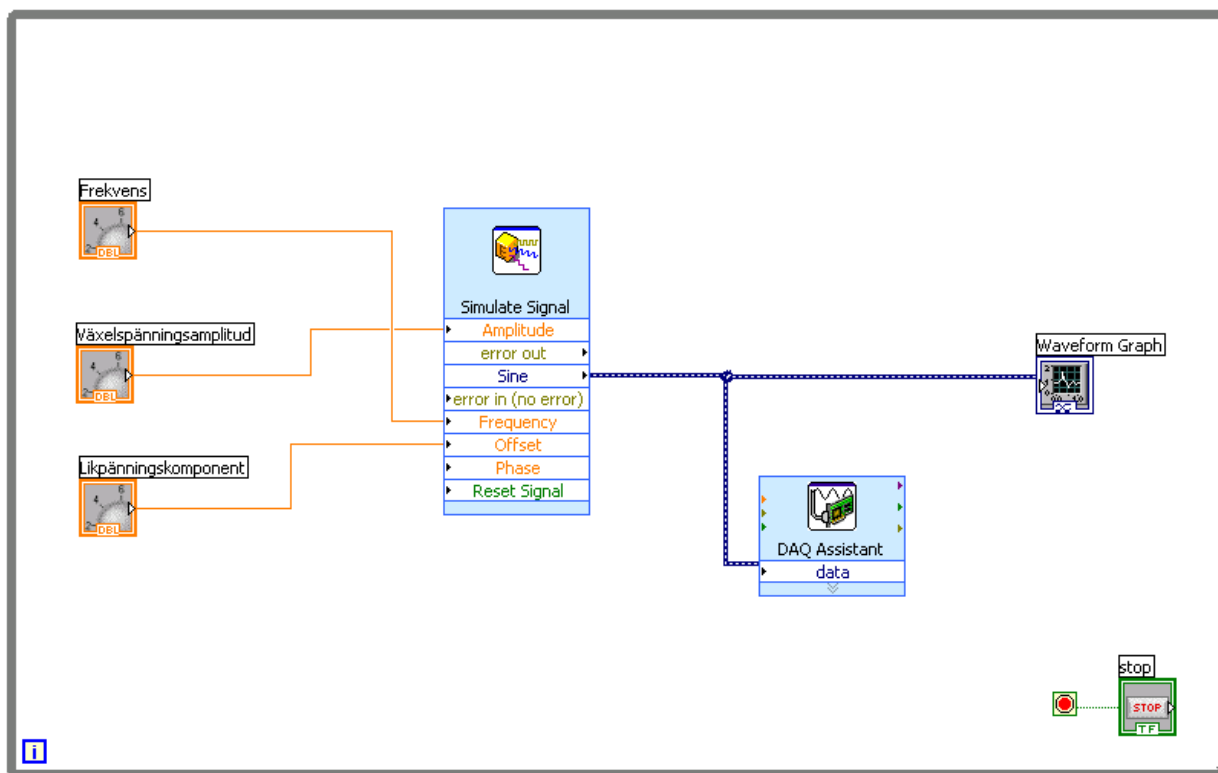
Frekvens

DBL

Växelspänningsamplitud

DBL

Likpänningskomponent

DBL

Simulate Signal
Amplitude
error out
Sine
error in (no error)
Frequency
Offset
Phase
Reset Signal

Waveform Graph

DAQ Assistant
data

stop
STOP
TF

i